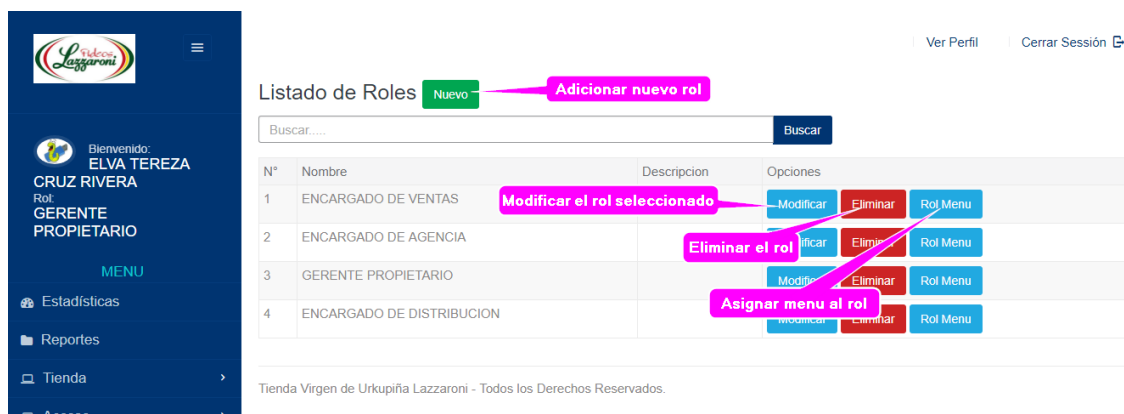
Fideos Lazzaroni

Bienvenido:
ELVA TEREZA CRUZ RIVERA
Rol:
GERENTE PROPIETARIO

MENU
Estadísticas
Reportes
Tienda
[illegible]

Ver Perfil
Cerrar Sesión

Listado de Roles Nuevo
Adicionar nuevo rol

Buscar.....
Buscar

| N° | Nombre | Descripcion | Opciones |
|---|---|---|---|
| 1 | ENCARGADO DE VENTAS | | Modificar Eliminar Rol Menu |
| 2 | ENCARGADO DE AGENCIA | | Modificar Eliminar Rol Menu |
| 3 | GERENTE PROPIETARIO | | Modificar Eliminar Rol Menu |
| 4 | ENCARGADO DE DISTRIBUCION | | Modificar Eliminar Rol Menu |

Modificar el rol seleccionado
Eliminar el rol
Asignar menu al rol

Tienda Virgen de Urkupiña Lazzaroni - Todos los Derechos Reservados.